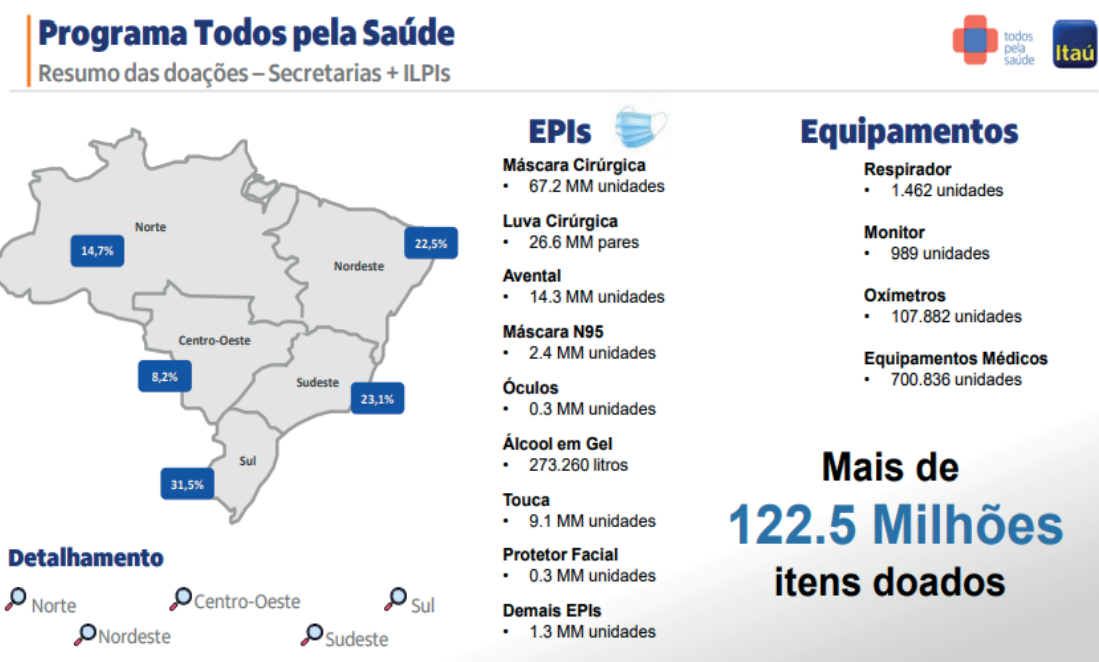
Programa Todos pela Saúde
Resumo das doações – Secretarias + ILPIs

todos pela saúde
Itaú

Norte
14,7%
Nordeste
22,5%
Centro-Oeste
8,2%
Sudeste
23,1%
Sul
31,5%

Detalhamento
Norte
Centro-Oeste
Sul
Nordeste
Sudeste

EPIs

Máscara Cirúrgica
• 67.2 MM unidades

Luva Cirúrgica
• 26.6 MM pares

Avental
• 14.3 MM unidades

Máscara N95
• 2.4 MM unidades

Óculos
• 0.3 MM unidades

Álcool em Gel
• 273.260 litros

Touca
• 9.1 MM unidades

Protetor Facial
• 0.3 MM unidades

Demais EPIs
• 1.3 MM unidades

Equipamentos

Respirador
• 1.462 unidades

Monitor
• 989 unidades

Oxímetros
• 107.882 unidades

Equipamentos Médicos
• 700.836 unidades

Mais de
122.5 Milhões
itens doados